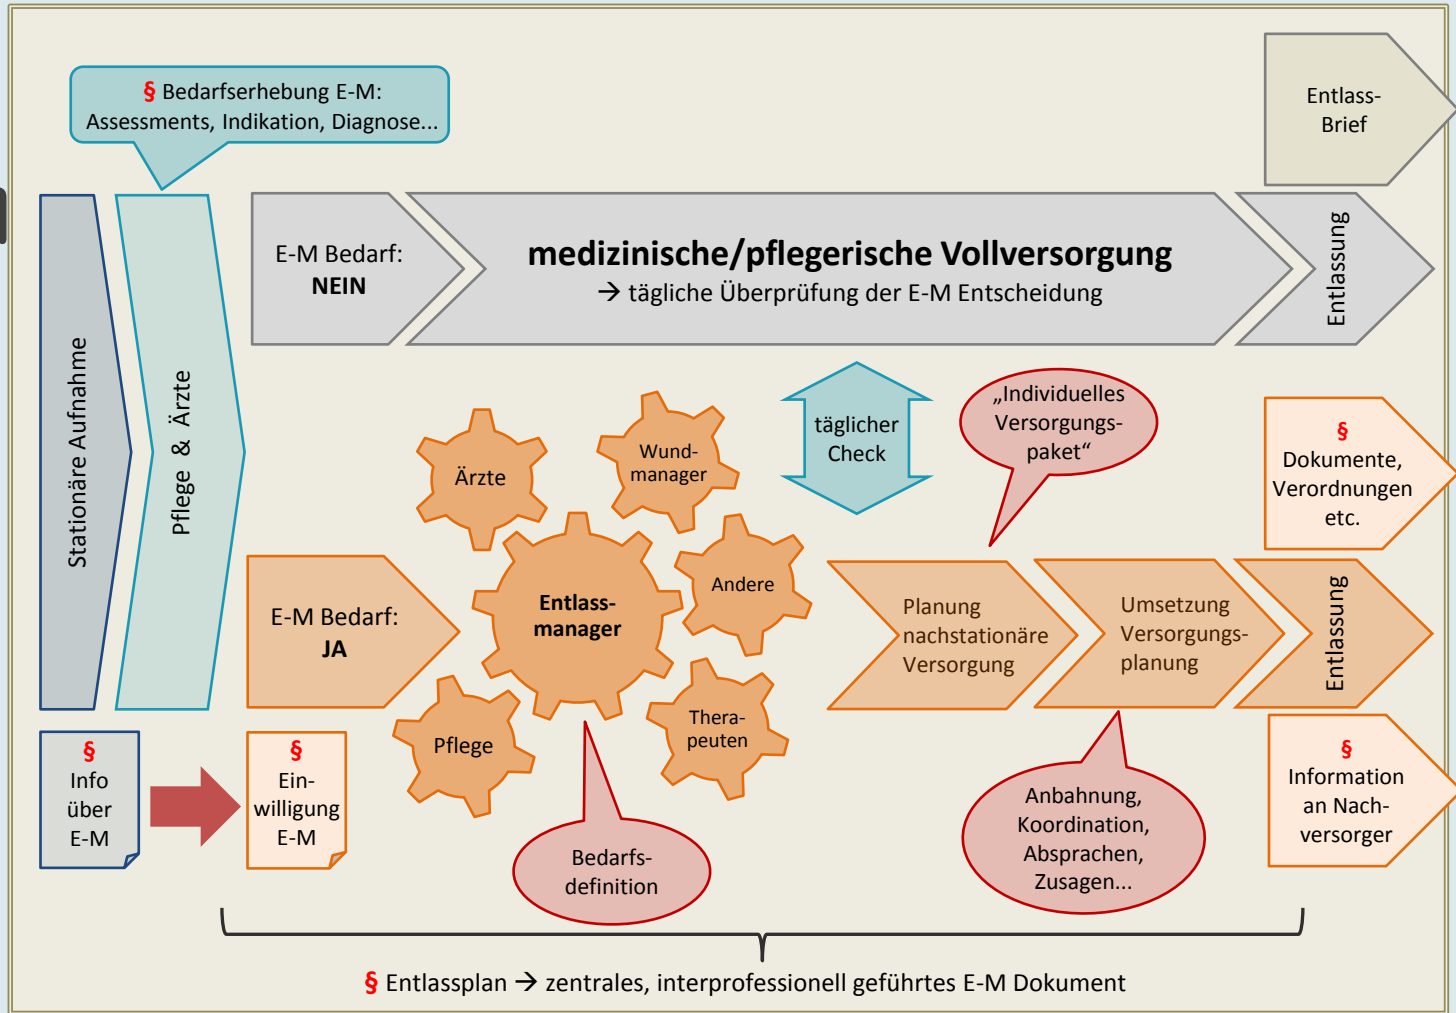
§ Bedarfserhebung E-M: Assessments, Indikation, Diagnose...

Entlass-Brief

Stationäre Aufnahme

Pflege & Ärzte

E-M Bedarf: NEIN

medizinische/pflegerische Vollversorgung
→ tägliche Überprüfung der E-M Entscheidung

Entlassung

täglicher Check

„Individuelles Versorgungs-paket“

§ Dokumente, Verordnungen etc.

Ärzte

Wund-manager

Entlass-manager

Andere

Pflege

Thera-peuten

E-M Bedarf: JA

Planung nachstationäre Versorgung

Umsetzung Versorgungs-planung

Entlassung

§ Info über E-M

§ Ein-willigung E-M

Bedarfs-definition

Anbahnung, Koordination, Absprachen, Zusagen...

§ Information an Nach-versorger

§ Entlassplan → zentrales, interprofessionell geführtes E-M Dokument